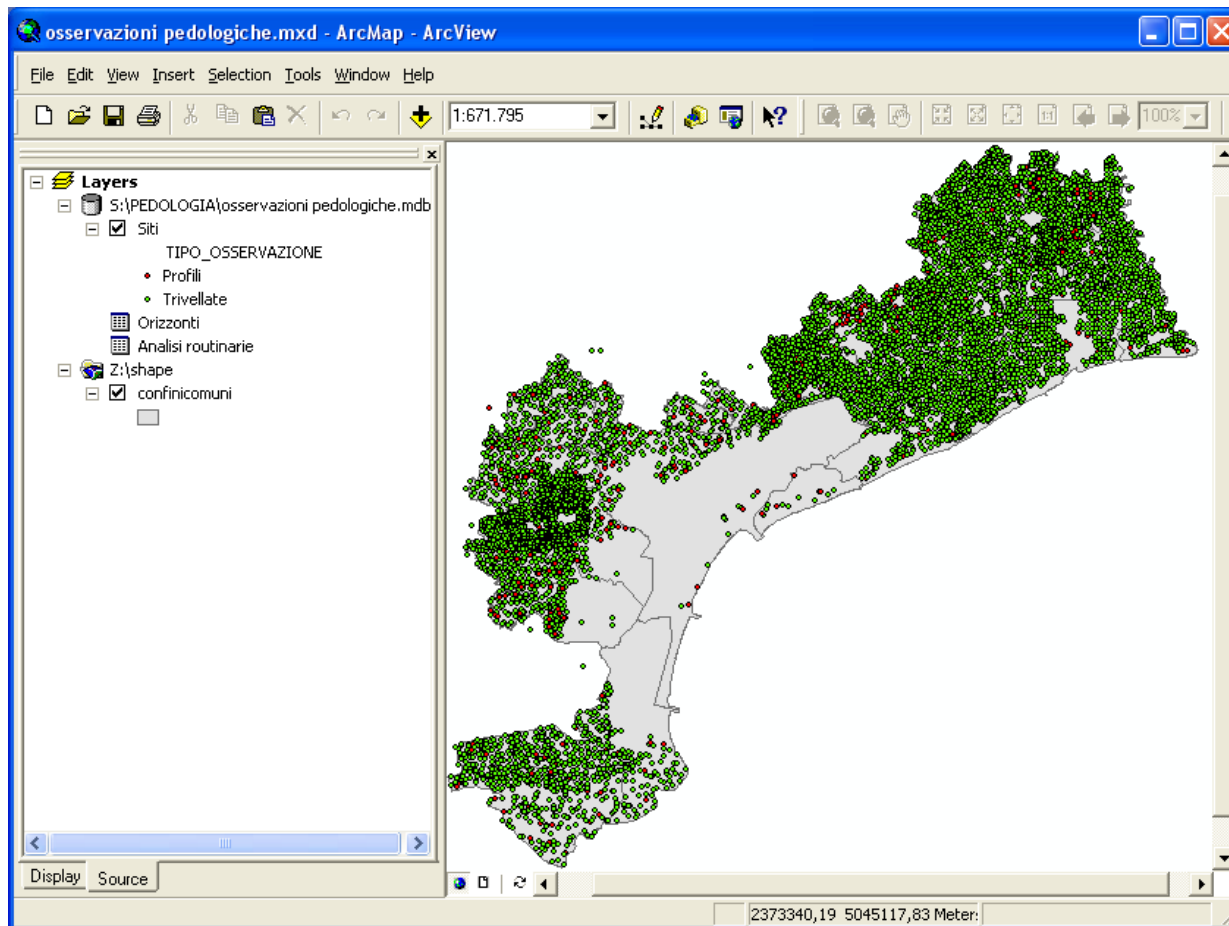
osservazioni pedologiche.mxd - ArcMap - ArcView

File Edit View Insert Selection Tools Window Help

1:671.795

100%

Layers
S:\PEDOLOGIA\osservazioni pedologiche.mdb
Siti
TIPO_OSSERVAZIONE
Profili
Trivellate
Orizzonti
Analisi routinarie
Z:\shape
confinicomuni

Display Source

2373340,19 5045117,83 Meter: